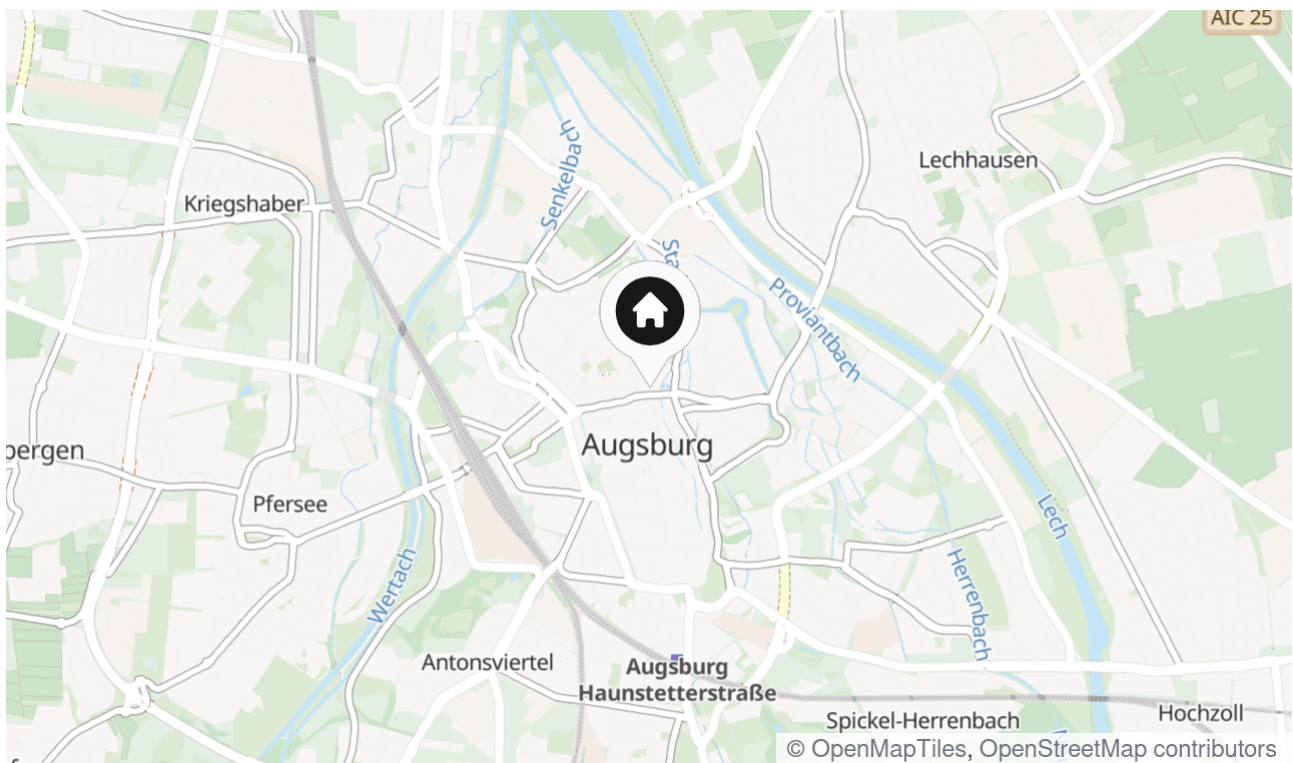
AIC 25

Lechhausen

Kriegshaber

Senkelbach

Sta

Proviantbach

Augsburg

bergen

Pfersee

Wertach

Lech

Herrenbach

Antonsviertel

Augsburg Haunstetterstraße

Spickel-Herrenbach

Hochzoll

© OpenMapTiles, OpenStreetMap contributors